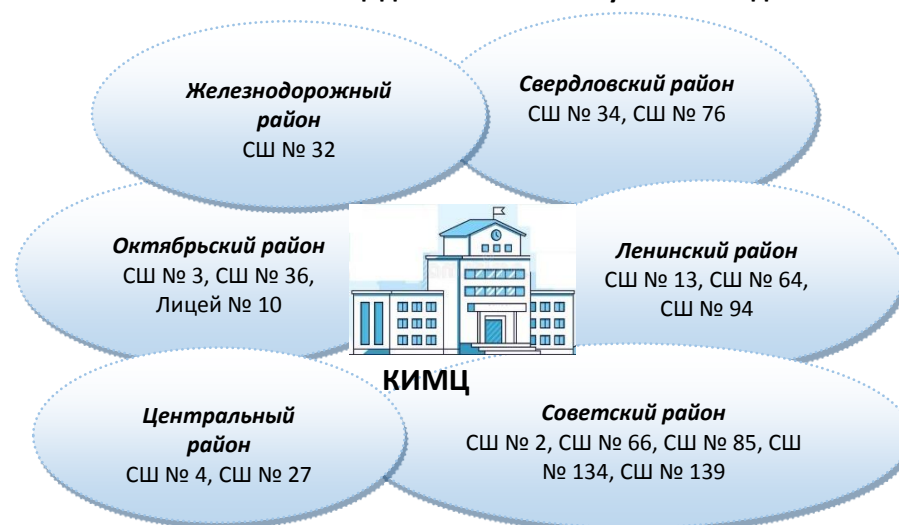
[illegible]

Железнодорожный район
СШ № 32

Свердловский район
СШ № 34, СШ № 76

Октябрьский район
СШ № 3, СШ № 36, Лицей № 10

Ленинский район
СШ № 13, СШ № 64, СШ № 94

КИМЦ

Центральный район
СШ № 4, СШ № 27

Советский район
СШ № 2, СШ № 66, СШ № 85, СШ № 134, СШ № 139